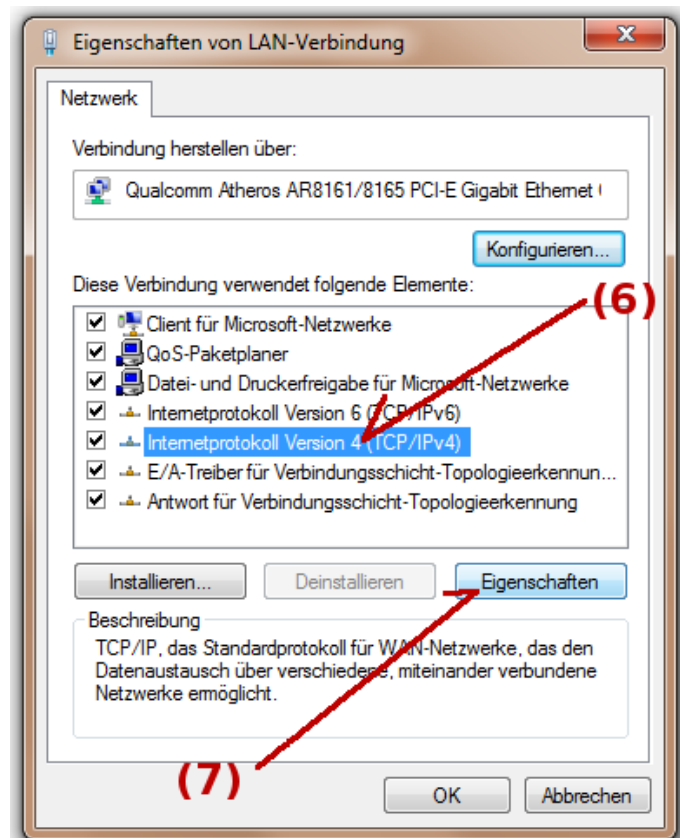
Eigenschaften von LAN-Verbindung

Netzwerk

Verbindung herstellen über:

Qualcomm Atheros AR8161/8165 PCI-E Gigabit Ethernet (

Konfigurieren...

Diese Verbindung verwendet folgende Elemente:

(6)

Client für Microsoft-Netzwerke
QoS-Paketplaner
Datei- und Druckerfreigabe für Microsoft-Netzwerke
Internetprotokoll Version 6 (TCP/IPv6)
Internetprotokoll Version 4 (TCP/IPv4)
E/A-Treiber für Verbindungsschicht-Topologieerkennun...
Antwort für Verbindungsschicht-Topologieerkennung

Installieren... Deinstallieren Eigenschaften

Beschreibung
TCP/IP, das Standardprotokoll für WAN-Netzwerke, das den Datenaustausch über verschiedene, miteinander verbundene Netzwerke ermöglicht.

(7)

OK Abbrechen